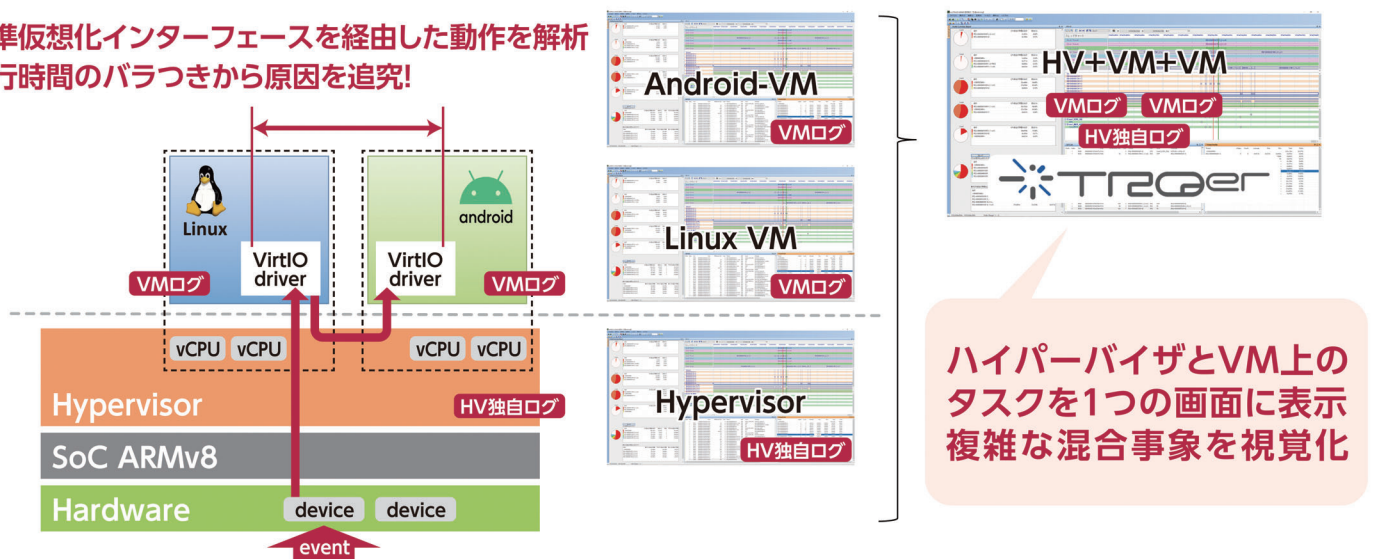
準仮想化インターフェースを経由した動作を解析
行時間のバラつきから原因を追究!

Linux

VirtIO driver

android

VirtIO driver

VMログ

VMログ

vCPU vCPU

vCPU vCPU

Hypervisor

HV独自ログ

SoC ARMv8

Hardware

device device

event

Android-VM

VMログ

Linux VM

VMログ

Hypervisor

HV独自ログ

HV+VM+VM

VMログ VMログ

HV独自ログ

TRQer

ハイパーバイザとVM上のタスクを1つの画面に表示
複雑な混合事象を視覚化